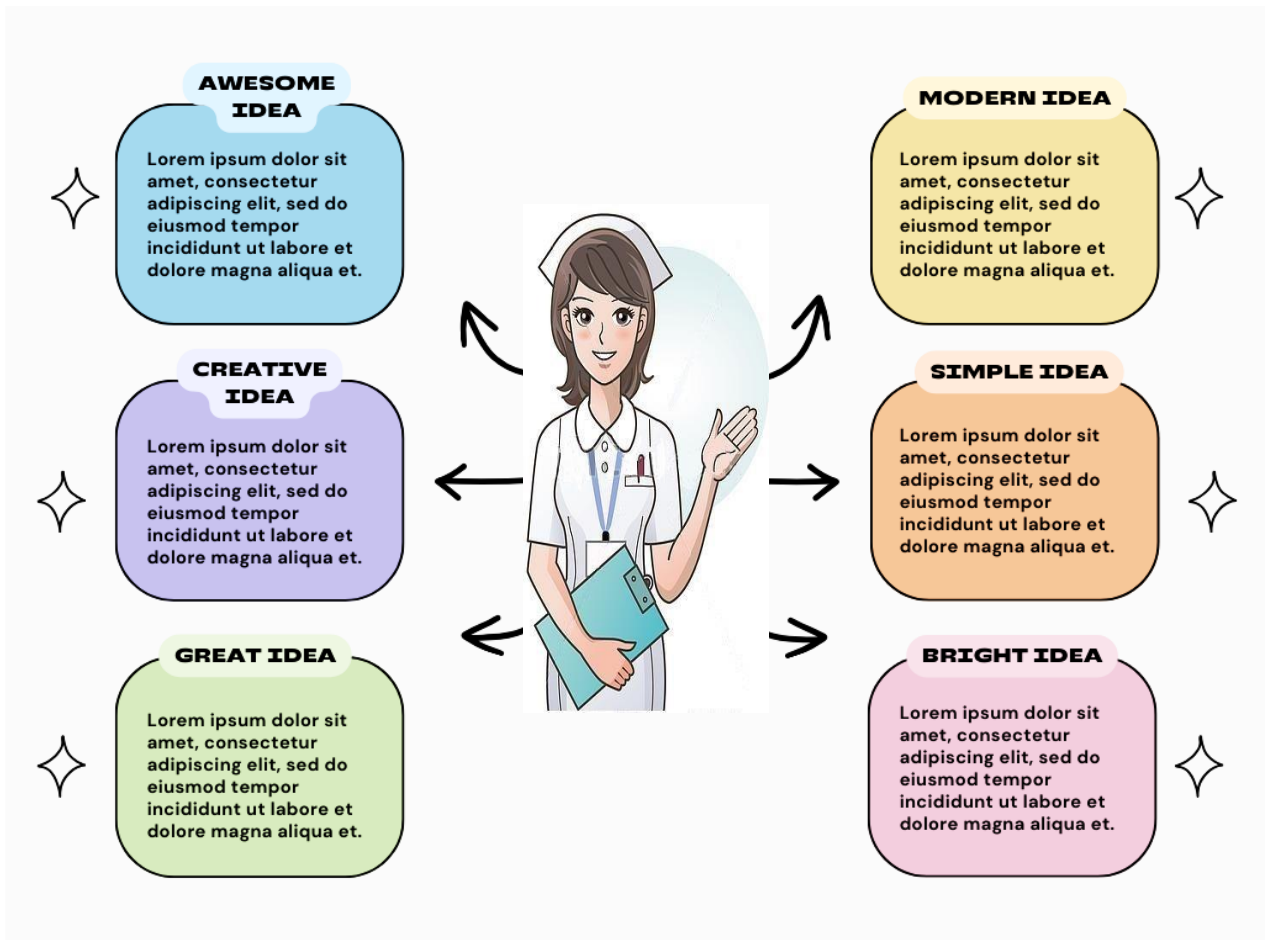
AWESOME IDEA

Lorem ipsum dolor sit amet, consectetur adipiscing elit, sed do eiusmod tempor incididunt ut labore et dolore magna aliqua et.

CREATIVE IDEA

Lorem ipsum dolor sit amet, consectetur adipiscing elit, sed do eiusmod tempor incididunt ut labore et dolore magna aliqua et.

GREAT IDEA

Lorem ipsum dolor sit amet, consectetur adipiscing elit, sed do eiusmod tempor incididunt ut labore et dolore magna aliqua et.

MODERN IDEA

Lorem ipsum dolor sit amet, consectetur adipiscing elit, sed do eiusmod tempor incididunt ut labore et dolore magna aliqua et.

SIMPLE IDEA

Lorem ipsum dolor sit amet, consectetur adipiscing elit, sed do eiusmod tempor incididunt ut labore et dolore magna aliqua et.

BRIGHT IDEA

Lorem ipsum dolor sit amet, consectetur adipiscing elit, sed do eiusmod tempor incididunt ut labore et dolore magna aliqua et.